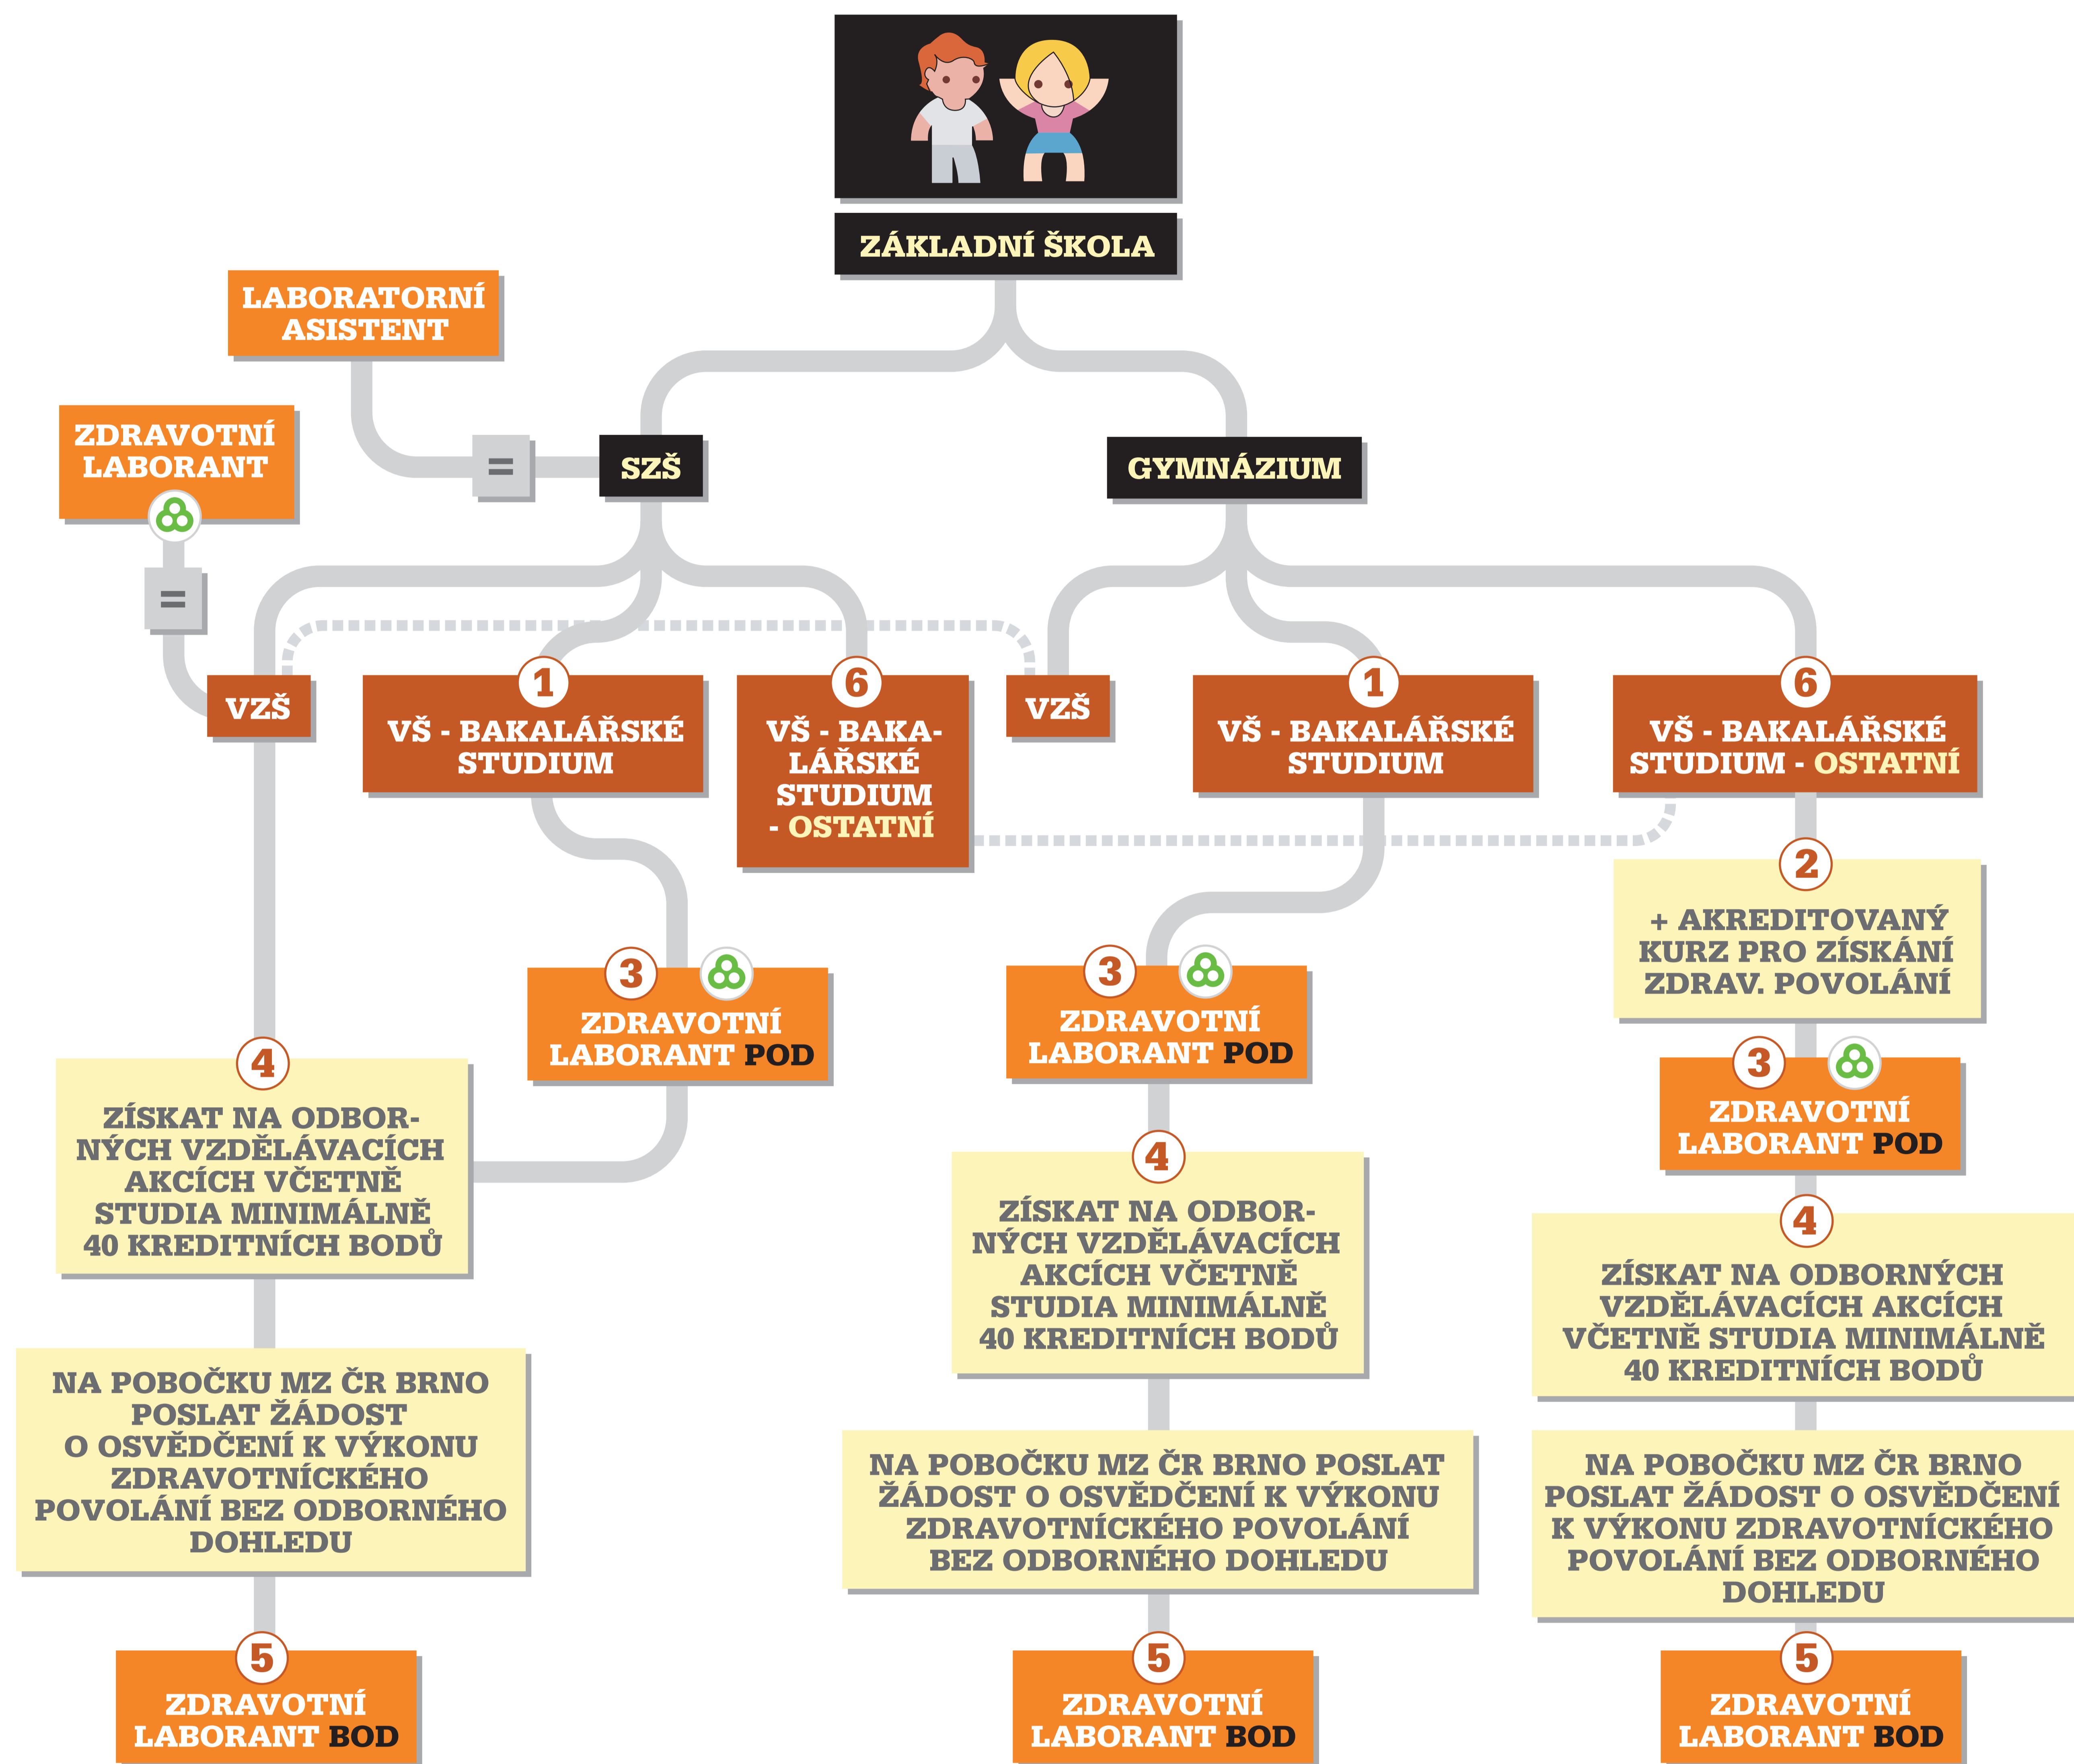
ZÁKLADNÍ ŠKOLA

LABORATORNÍ ASISTENT

ZDRAVOTNÍ LABORANT

=

SZŠ

GYMNÁZIUM

=

VZŠ

1
VŠ - BAKALÁŘSKÉ STUDIUM

6
VŠ - BAKALÁŘSKÉ STUDIUM - OSTATNÍ

VZŠ

1
VŠ - BAKALÁŘSKÉ STUDIUM

6
VŠ - BAKALÁŘSKÉ STUDIUM - OSTATNÍ

2
+ AKREDITOVANÝ KURZ PRO ZÍSKÁNÍ ZDRAV. POVOLÁNÍ

3
ZDRAVOTNÍ LABORANT POD

3
ZDRAVOTNÍ LABORANT POD

3
ZDRAVOTNÍ LABORANT POD

4
ZÍSKAT NA ODBORNÝCH VZDĚLÁVACÍCH AKCÍCH VČETNĚ STUDIA MINIMÁLNĚ 40 KREDITNÍCH BODŮ

4
ZÍSKAT NA ODBORNÝCH VZDĚLÁVACÍCH AKCÍCH VČETNĚ STUDIA MINIMÁLNĚ 40 KREDITNÍCH BODŮ

4
ZÍSKAT NA ODBORNÝCH VZDĚLÁVACÍCH AKCÍCH VČETNĚ STUDIA MINIMÁLNĚ 40 KREDITNÍCH BODŮ

NA POBOČKU MZ ČR BRNO POSLAT ŽÁDOST O OSVĚDČENÍ K VÝKONU ZDRAVOTNÍCKÉHO POVOLÁNÍ BEZ ODBORNÉHO DOHLEDU

NA POBOČKU MZ ČR BRNO POSLAT ŽÁDOST O OSVĚDČENÍ K VÝKONU ZDRAVOTNÍCKÉHO POVOLÁNÍ BEZ ODBORNÉHO DOHLEDU

NA POBOČKU MZ ČR BRNO POSLAT ŽÁDOST O OSVĚDČENÍ K VÝKONU ZDRAVOTNÍCKÉHO POVOLÁNÍ BEZ ODBORNÉHO DOHLEDU

5
ZDRAVOTNÍ LABORANT BOD

5
ZDRAVOTNÍ LABORANT BOD

5
ZDRAVOTNÍ LABORANT BOD